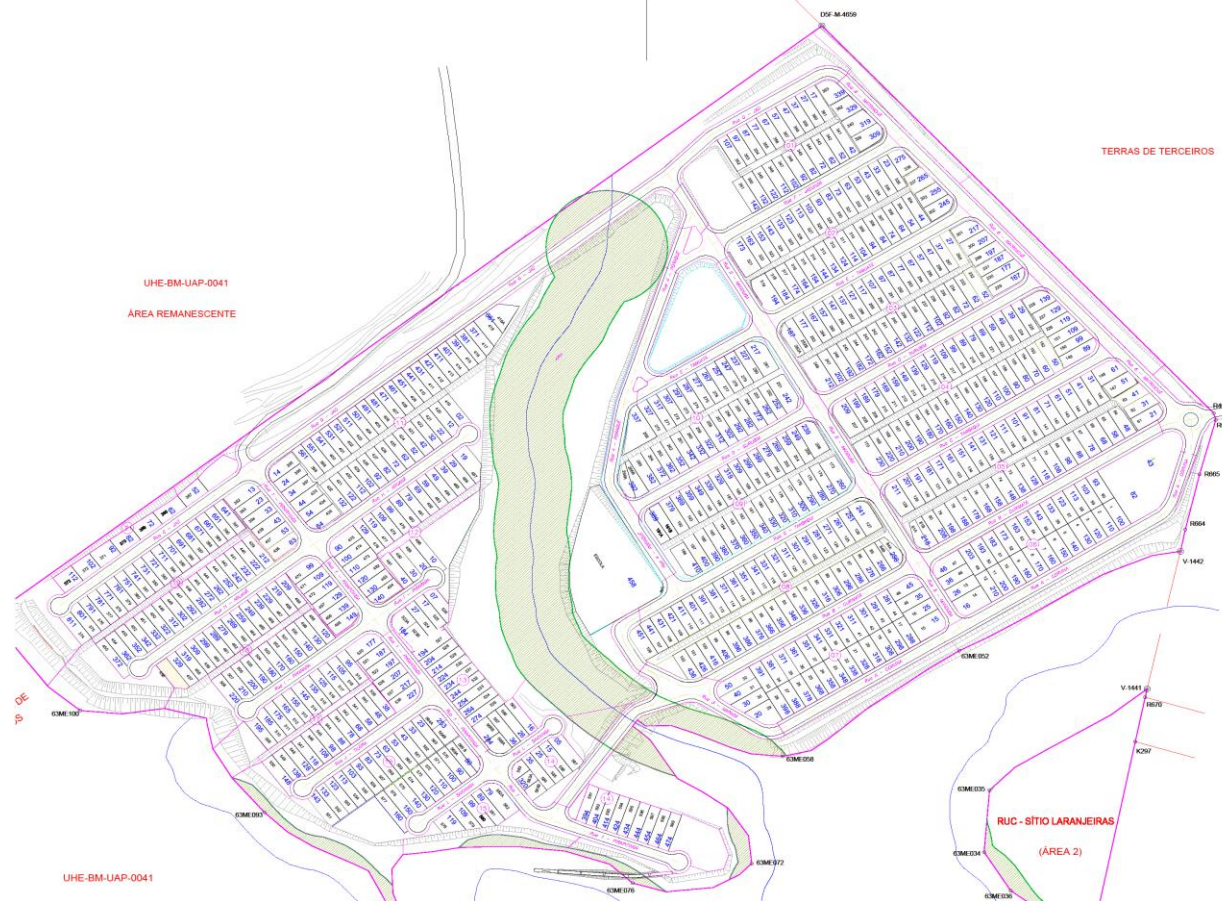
D5F-M-4659

TERRAS DE TERCEIROS

UHE-BM-UAP-0041

ÁREA REMANESCENTE

63ME100

63ME093

63ME058

63ME052

V-1442

R665

R664

V-1441

R670

K297

63ME035

RUC - SÍTIO LARANJEIRAS

(ÁREA 2)

63ME034

63ME036

63ME072

63ME076

UHE-BM-UAP-0041